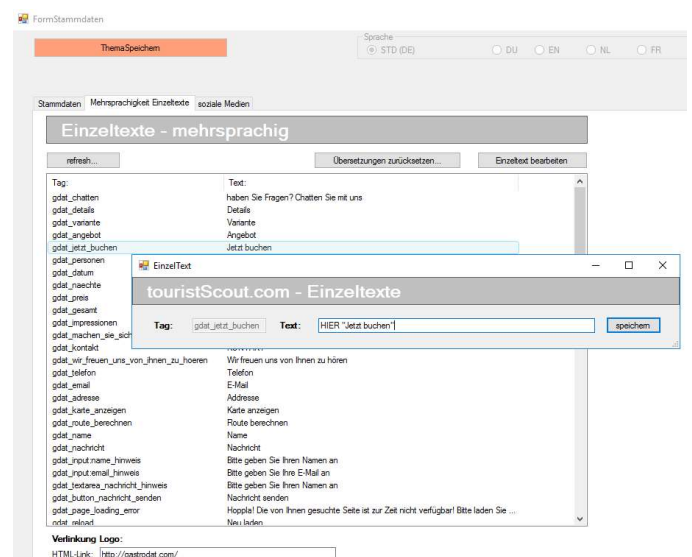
FormStammdaten

ThemaSpeichern

Sprache
STD (DE)
DU
EN
NL
FR

Stammdaten | Mehrsprachigkeit Einzeltexte | soziale Medien

Einzeltexte - mehrsprachig

refresh...
Übersetzungen zurücksetzen...
Einzeltext bearbeiten

| Tag: | Text: |
|---|---|
| gdat_chatten | haben Sie Fragen? Chatten Sie mit uns |
| gdat_details | Details |
| gdat_variante | Variante |
| gdat_angebot | Angebot |
| gdat_jetzt_buchen | Jetzt buchen |
| gdat_personen | |
| gdat_datum | |
| gdat_naechte | |
| gdat_preis | |
| gdat_gesamt | |
| gdat_impressionen | |
| gdat_machen_sie_sich | |
| gdat_kontakt | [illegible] |
| gdat_wir_freuen_uns_von_ihnen_zu_hoeren | Wir freuen uns von Ihnen zu hören |
| gdat_telefon | Telefon |
| gdat_email | E-Mail |
| gdat_adresse | Addresse |
| gdat_karte_anzeigen | Karte anzeigen |
| gdat_route_berechnen | Route berechnen |
| gdat_name | Name |
| gdat_nachricht | Nachricht |
| gdat_input:name_hinweis | Bitte geben Sie Ihren Namen an |
| gdat_input:email_hinweis | Bitte geben Sie Ihre E-Mail an |
| gdat_textarea_nachricht_hinweis | Bitte geben Sie Ihren Namen an |
| gdat_button_nachricht_senden | Nachricht senden |
| gdat_page_loading_error | Hoppla! Die von Ihnen gesuchte Seite ist zur Zeit nicht verfügbar! Bitte laden Sie ... |
| gdat_reload | Neu laden |

EinzelText

touristScout.com - Einzeltexte

Tag: gdat_jetzt_buchen Text: HIER "Jetzt buchen" speichern

Verlinkung Logo:
HTML-Link: http://gastrodat.com/